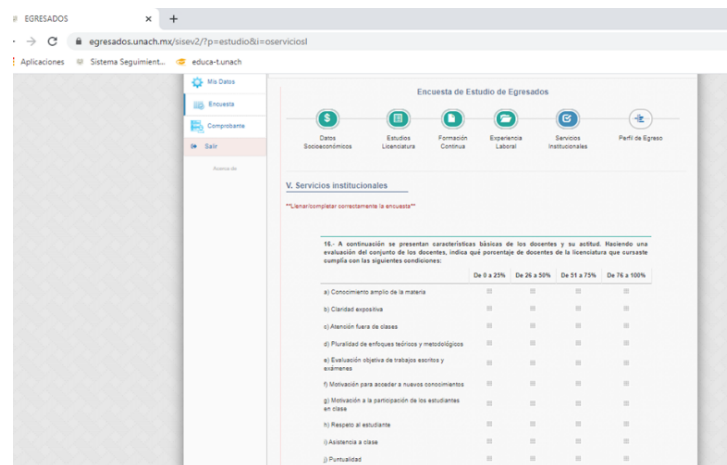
EGRESADOS ×
egresados.unach.mx/sisev2/?p=estudio&i=oservicios
Aplicaciones Sistema Seguimient... educa-t.unach

Mis Datos
Encuesta
Comprobante
Salir
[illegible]

Encuesta de Estudio de Egresados

Datos Socioeconómicos
Estudios Licenciatura
Formación Continua
Experiencia Laboral
Servicios Institucionales
Perfil de Egreso

V. Servicios institucionales

**Llenar/completar correctamente la encuesta**

16.- A continuación se presentan características básicas de los docentes y su actitud. Haciendo una evaluación del conjunto de los docentes, indica qué porcentaje de docentes de la licenciatura que cursaste cumplía con las siguientes condiciones:

| | De 0 a 25% | De 26 a 50% | De 51 a 75% | De 76 a 100% |
|---|---|---|---|---|
| a) Conocimiento amplio de la materia | | | | |
| b) Claridad expositiva | | | | |
| c) Atención fuera de clases | | | | |
| d) Pluralidad de enfoques teóricos y metodológicos | | | | |
| e) Evaluación objetiva de trabajos escritos y exámenes | | | | |
| f) Motivación para acceder a nuevos conocimientos | | | | |
| g) Motivación a la participación de los estudiantes en clase | | | | |
| h) Respeto al estudiante | | | | |
| i) Asistencia a clase | | | | |
| j) Puntualidad | | | | |